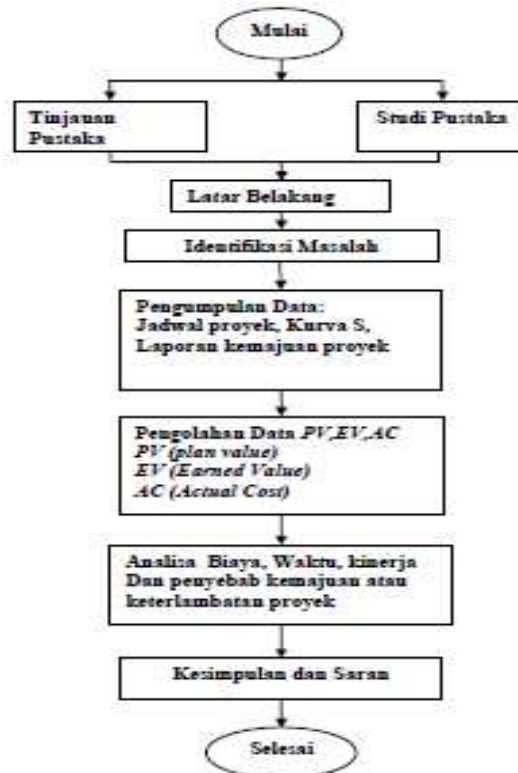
Mulai

Tinjauan Pustaka

Studi Pustaka

Latar Belakang

Identifikasi Masalah

Pengumpulan Data:
Jadwal proyek, Kurva S,
Laporan kemajuan proyek

Pengolahan Data PV,EV,AC
PV (plan value)
EV (Earned Value)
AC (Actual Cost)

Analisa Biaya, Waktu, kinerja
Dan penyebab kemajuan atau
keterlambatan proyek

Kesimpulan dan Saran

Selesai